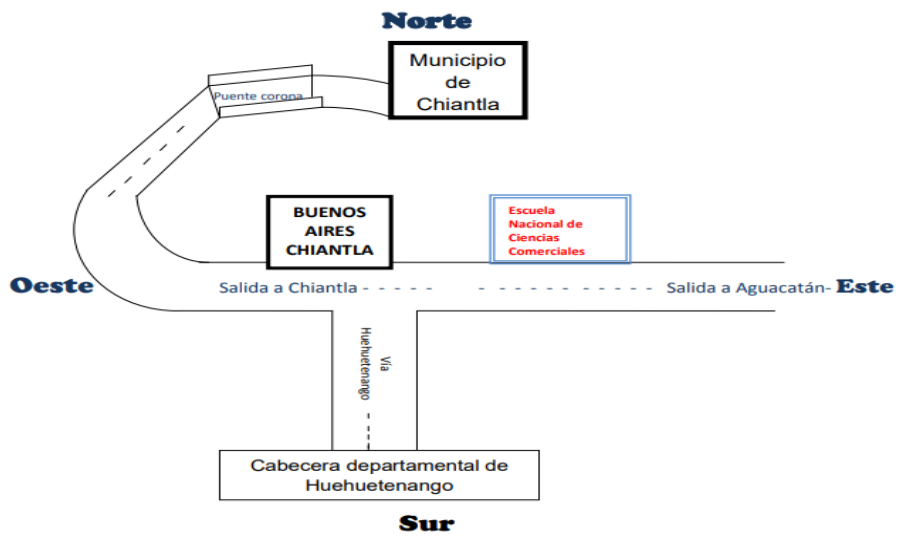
Norte

Municipio de Chiantla

Puente corona

BUENOS AIRES CHIANTLA

Escuela Nacional de Ciencias Comerciales

Oeste

Salida a Chiantla

Salida a Aguacatán-

Este

Vía Huehuetenango

Cabecera departamental de Huehuetenango

Sur